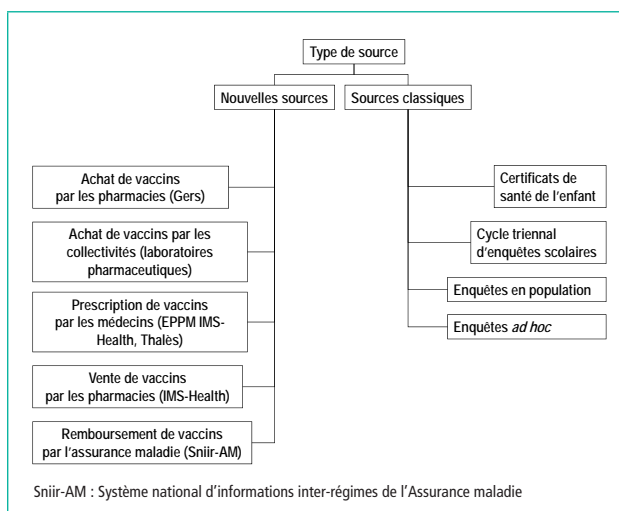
Type de source

Nouvelles sources

Sources classiques

Achat de vaccins par les pharmacies (Gers)

Achat de vaccins par les collectivités (laboratoires pharmaceutiques)

Prescription de vaccins par les médecins (EPPM IMS-Health, Thalès)

Vente de vaccins par les pharmacies (IMS-Health)

Remboursement de vaccins par l'assurance maladie (Sniir-AM)

Certificats de santé de l'enfant

Cycle triennal d'enquêtes scolaires

Enquêtes en population

Enquêtes *ad hoc*

Sniir-AM : Système national d'informations inter-régimes de l'Assurance maladie